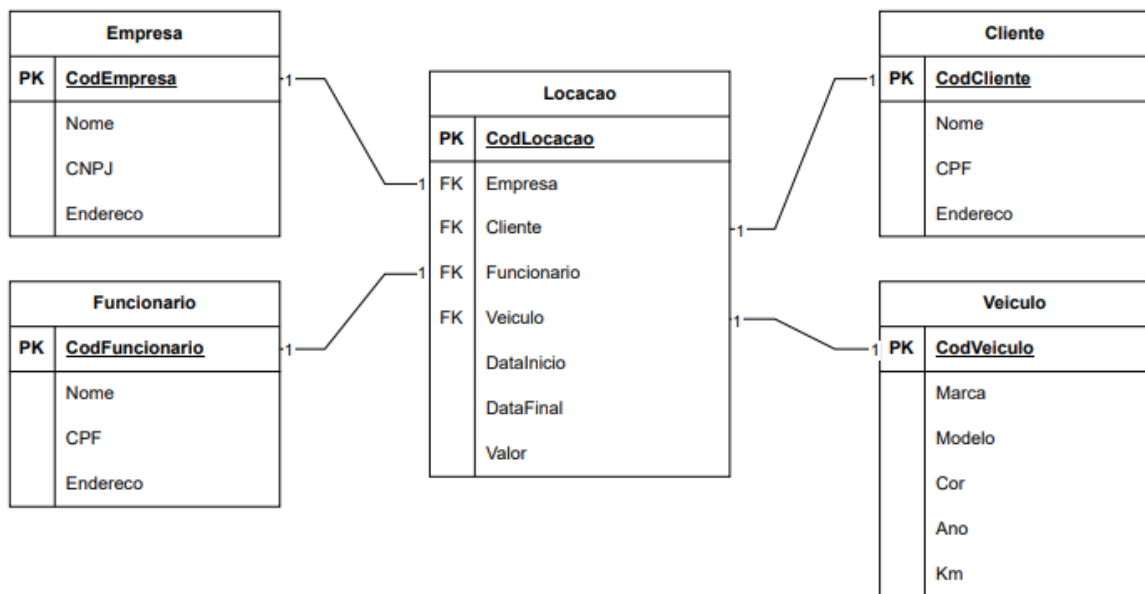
Empresa

| PK | CodEmpresa |
|---|---|
| | Nome |
| | CNPJ |
| | Endereco |

Funcionario

| PK | CodFuncionario |
|---|---|
| | Nome |
| | CPF |
| | Endereco |

Locacao

| PK | CodLocacao |
|---|---|
| FK | Empresa |
| FK | Cliente |
| FK | Funcionario |
| FK | Veiculo |
| | DataInicio |
| | DataFinal |
| | Valor |

Cliente

| PK | CodCliente |
|---|---|
| | Nome |
| | CPF |
| | Endereco |

Veiculo

| PK | CodVeiculo |
|---|---|
| | Marca |
| | Modelo |
| | Cor |
| | Ano |
| | Km |

1 1 1 1 1 1 1 1